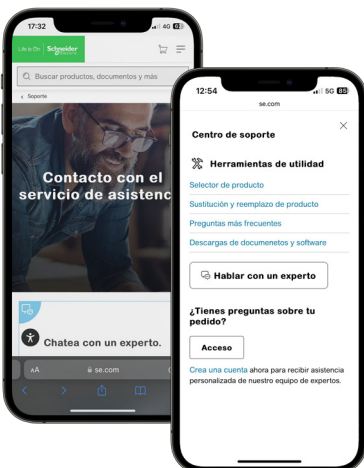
17:32
4G 62
Life is On Schneider Electric
Buscar productos, documentos y más
< Soporte
Contacto con el servicio de asistenc
Chatea con un experto.
AA
se.com

12:54
5G 85
se.com
Centro de soporte
×
Herramientas de utilidad
Selector de producto
Sustitución y reemplazo de producto
Preguntas más frecuentes
Descargas de documenetos y software
Hablar con un experto
¿Tienes preguntas sobre tu pedido?
Acceso
Crea una cuenta ahora para recibir asistencia personalizada de nuestro equipo de expertos.